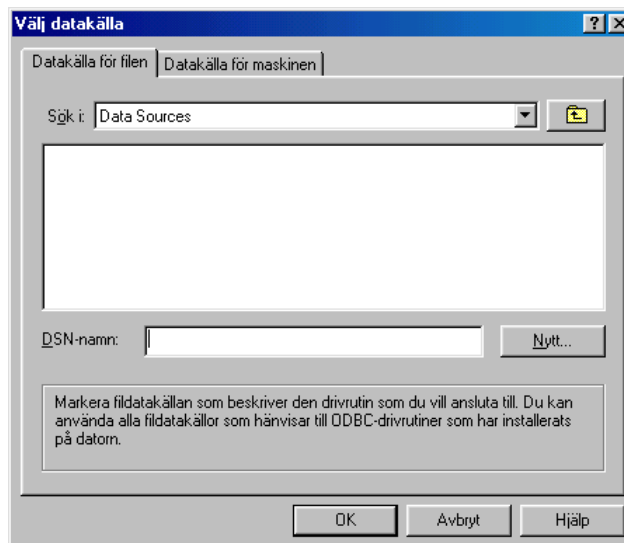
Välj datakälla

?

Datakälla för filen

Datakälla för maskinen

Sök i: Data Sources

DSN-namn:

Nytt...

Markera fildatakällan som beskriver den drivrutin som du vill ansluta till. Du kan använda alla fildatakällor som hänvisar till ODBC-drivrutiner som har installerats på datorn.

OK

Avbryt

Hjälp